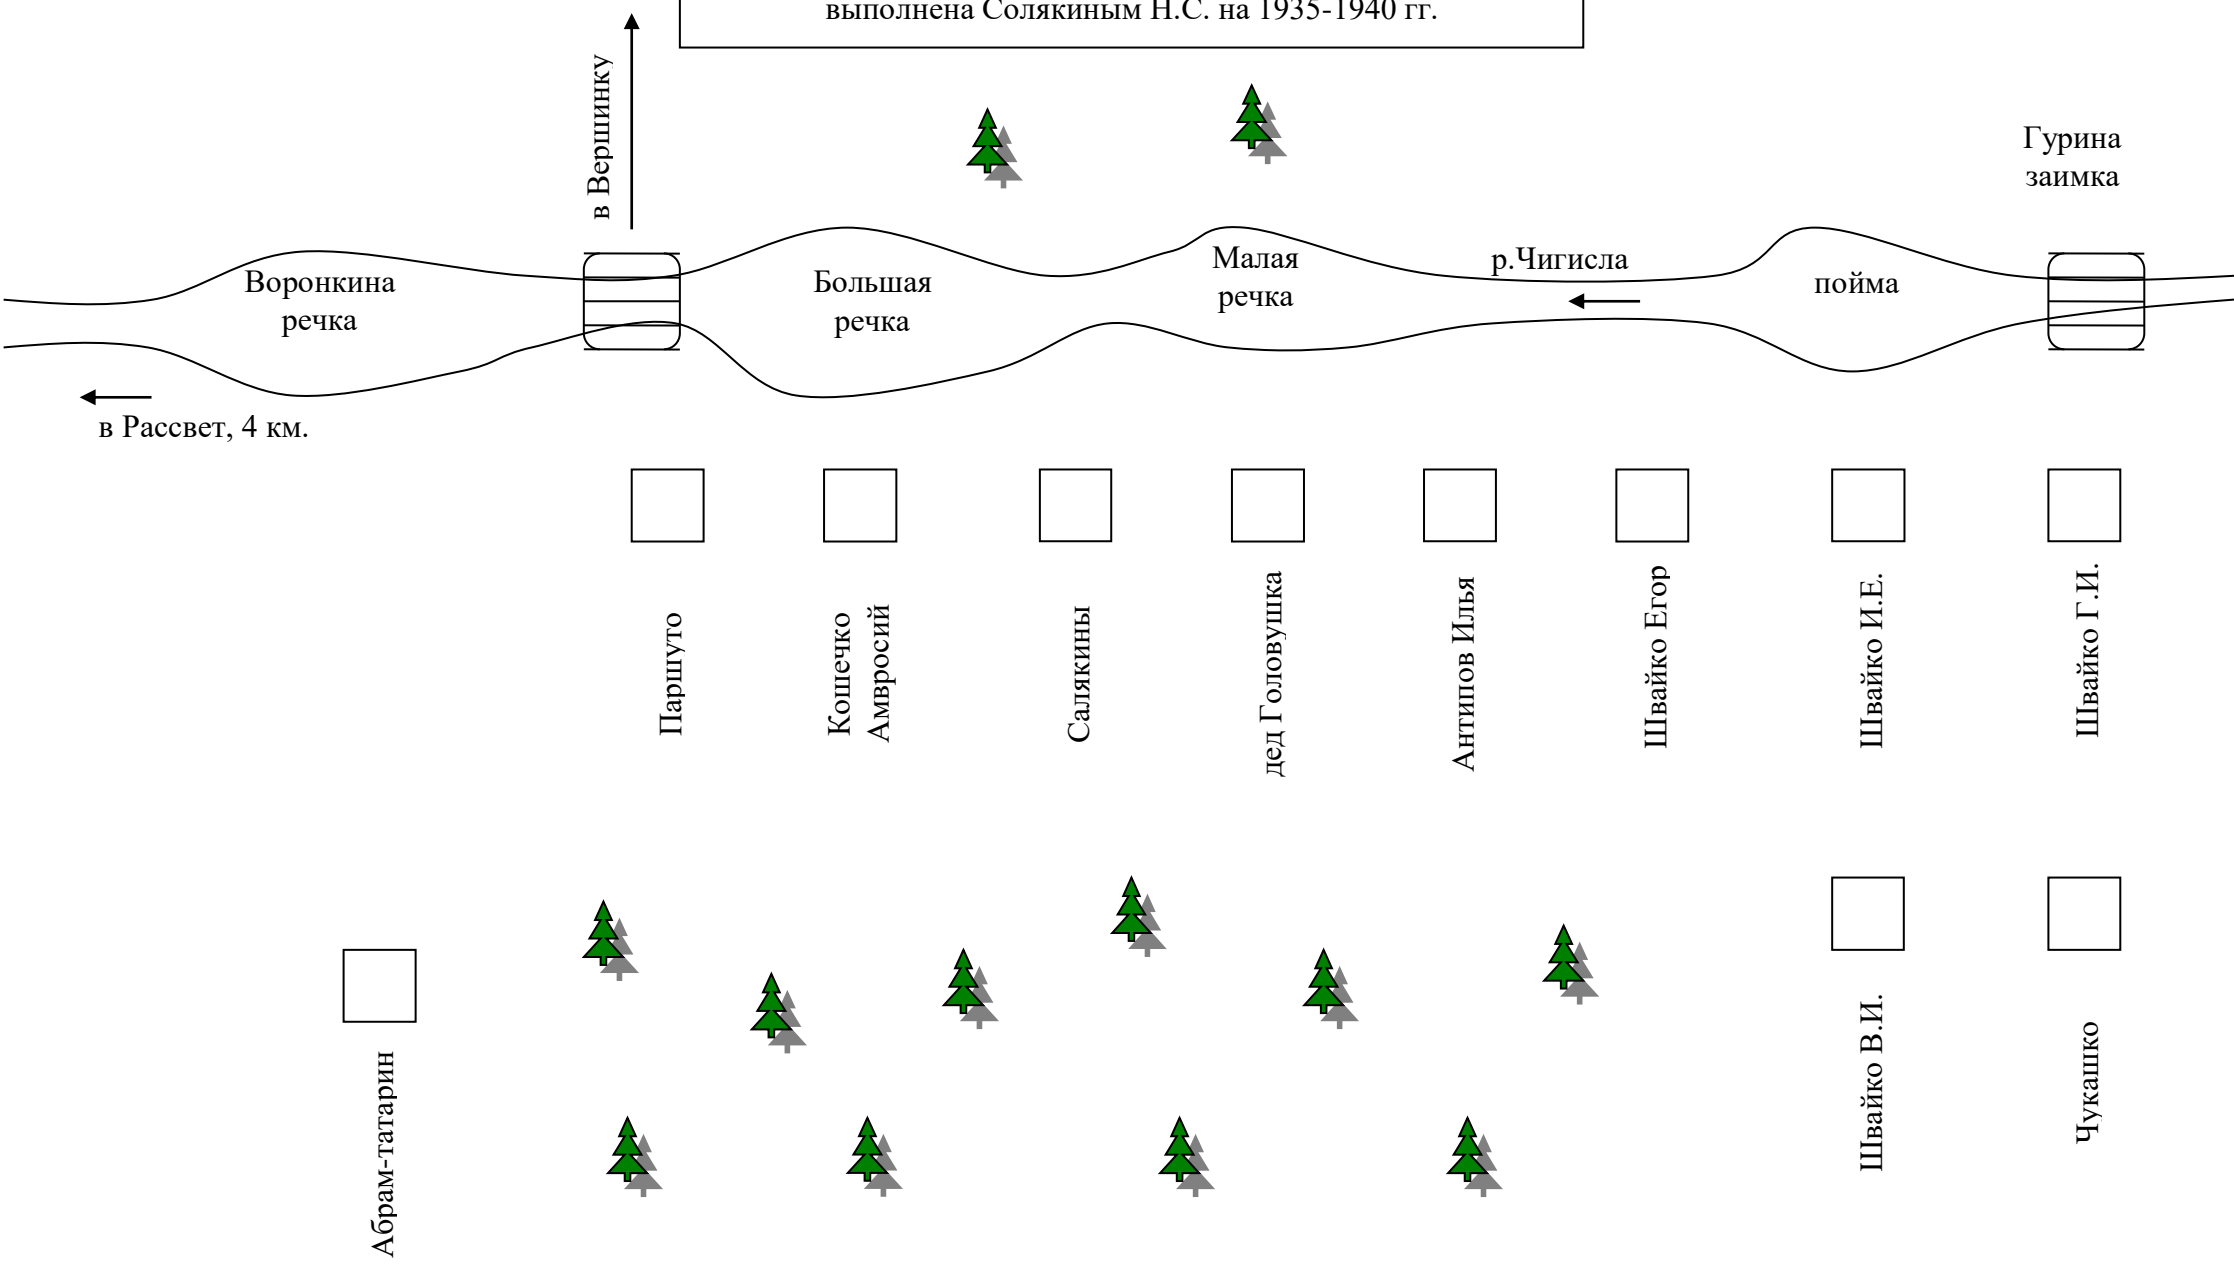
выполнена Солякиным Н.С. на 1935-1940 гг.

в Вершинку

Гурина заимка

Воронкина речка

Большая речка

Малая речка

р.Чигисла

пойма

в Рассвет, 4 км.

Паршуто

Кошечко Амвросий

Салякины

дед Головушка

Антипов Илья

Швайко Егор

Швайко И.Е.

Швайко Г.И.

Абрам-татарин

Швайко В.И.

Чукашко